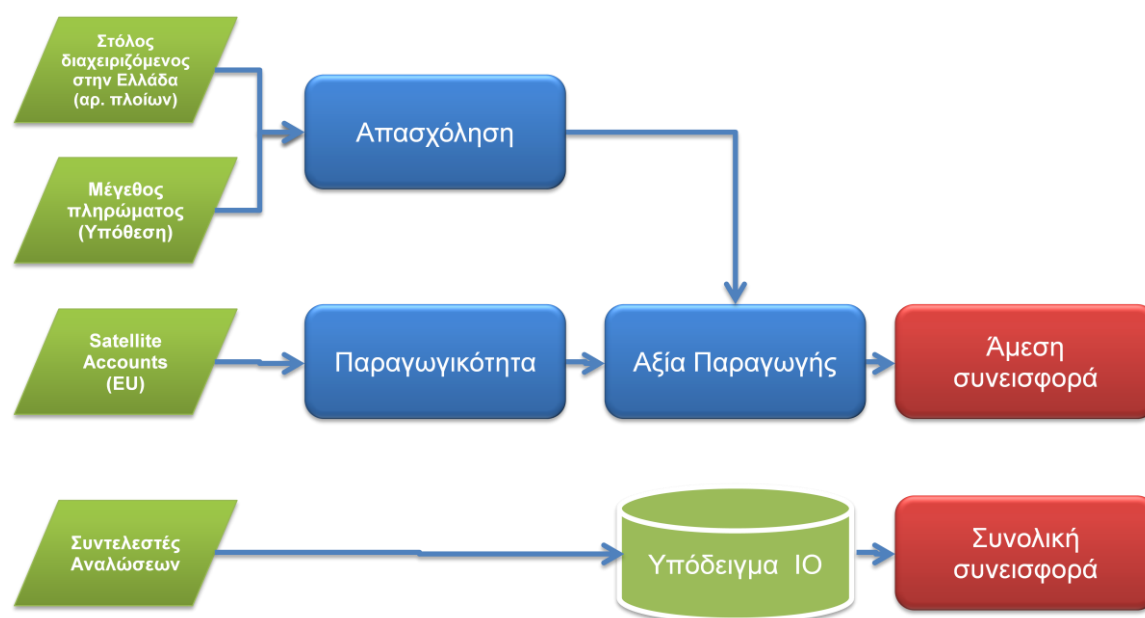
Στόλος διαχειριζόμενος στην Ελλάδα (αρ. πλοίων)

Μέγεθος πληρώματος (Υπόθεση)

Απασχόληση

Satellite Accounts (EU)

Παραγωγικότητα

Αξία Παραγωγής

Άμεση συνεισφορά

Συντελεστές Αναλώσεων

Υπόδειγμα IO

Συνολική συνεισφορά